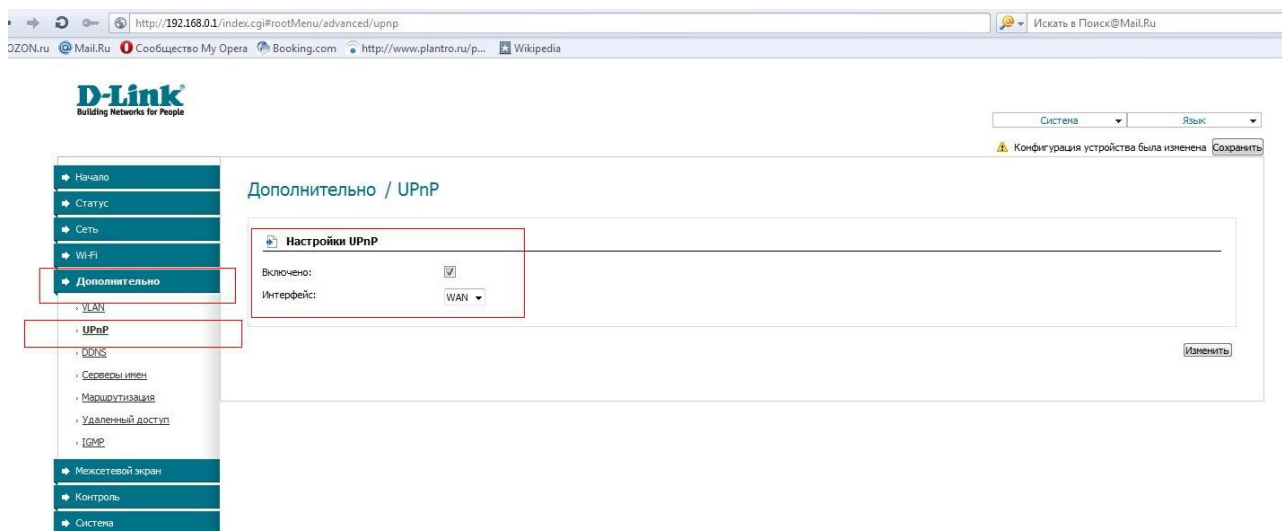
http://192.168.0.1/index.cgi#rootMenu/advanced/upnp

Искать в Поиск@Mail.Ru

OZON.ru Mail.Ru Сообщество My Opera Booking.com http://www.plantro.ru/p... Wikipedia

D-Link
Building Networks for People

Система Язык

Конфигурация устройства была изменена Сохранить

Начало
Статус
Сеть
Wi-Fi
Дополнительно
VLAN
UPnP
DDNS
Серверы имен
Маршрутизация
Удаленный доступ
IGMP
Межсетевой экран
Контроль
Система

Дополнительно / UPnP

Настройки UPnP

Включено:
Интерфейс: WAN

Изменить